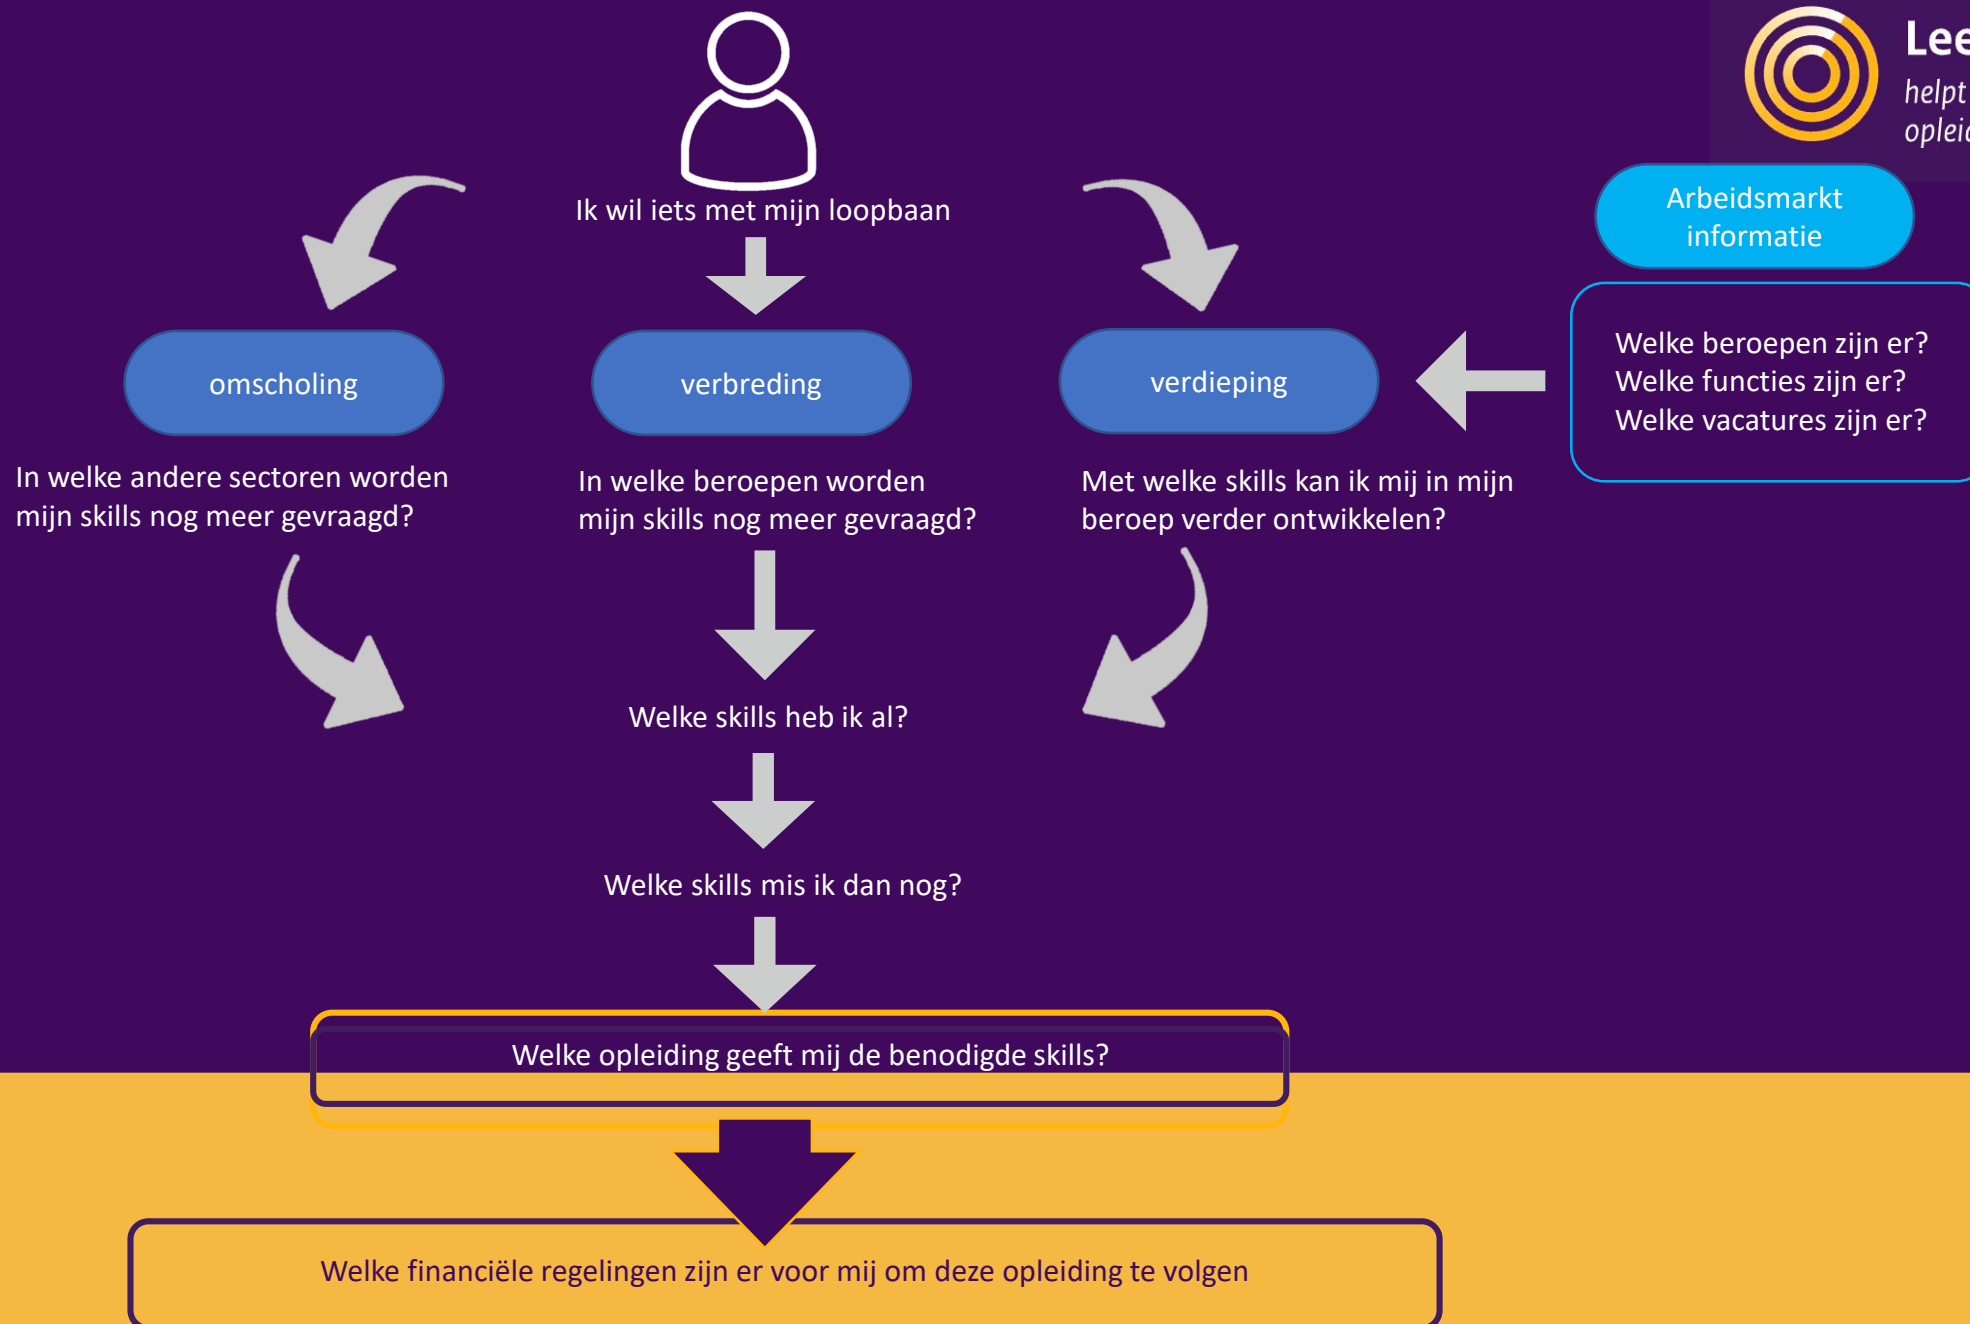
Lee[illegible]
helpt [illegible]
oplei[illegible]

Ik wil iets met mijn loopbaan

Arbeidsmarkt informatie

omscholing

verbreding

verdieping

Welke beroepen zijn er?
Welke functies zijn er?
Welke vacatures zijn er?

In welke andere sectoren worden mijn skills nog meer gevraagd?

In welke beroepen worden mijn skills nog meer gevraagd?

Met welke skills kan ik mij in mijn beroep verder ontwikkelen?

Welke skills heb ik al?

Welke skills mis ik dan nog?

Welke opleiding geeft mij de benodigde skills?

Welke financiële regelingen zijn er voor mij om deze opleiding te volgen